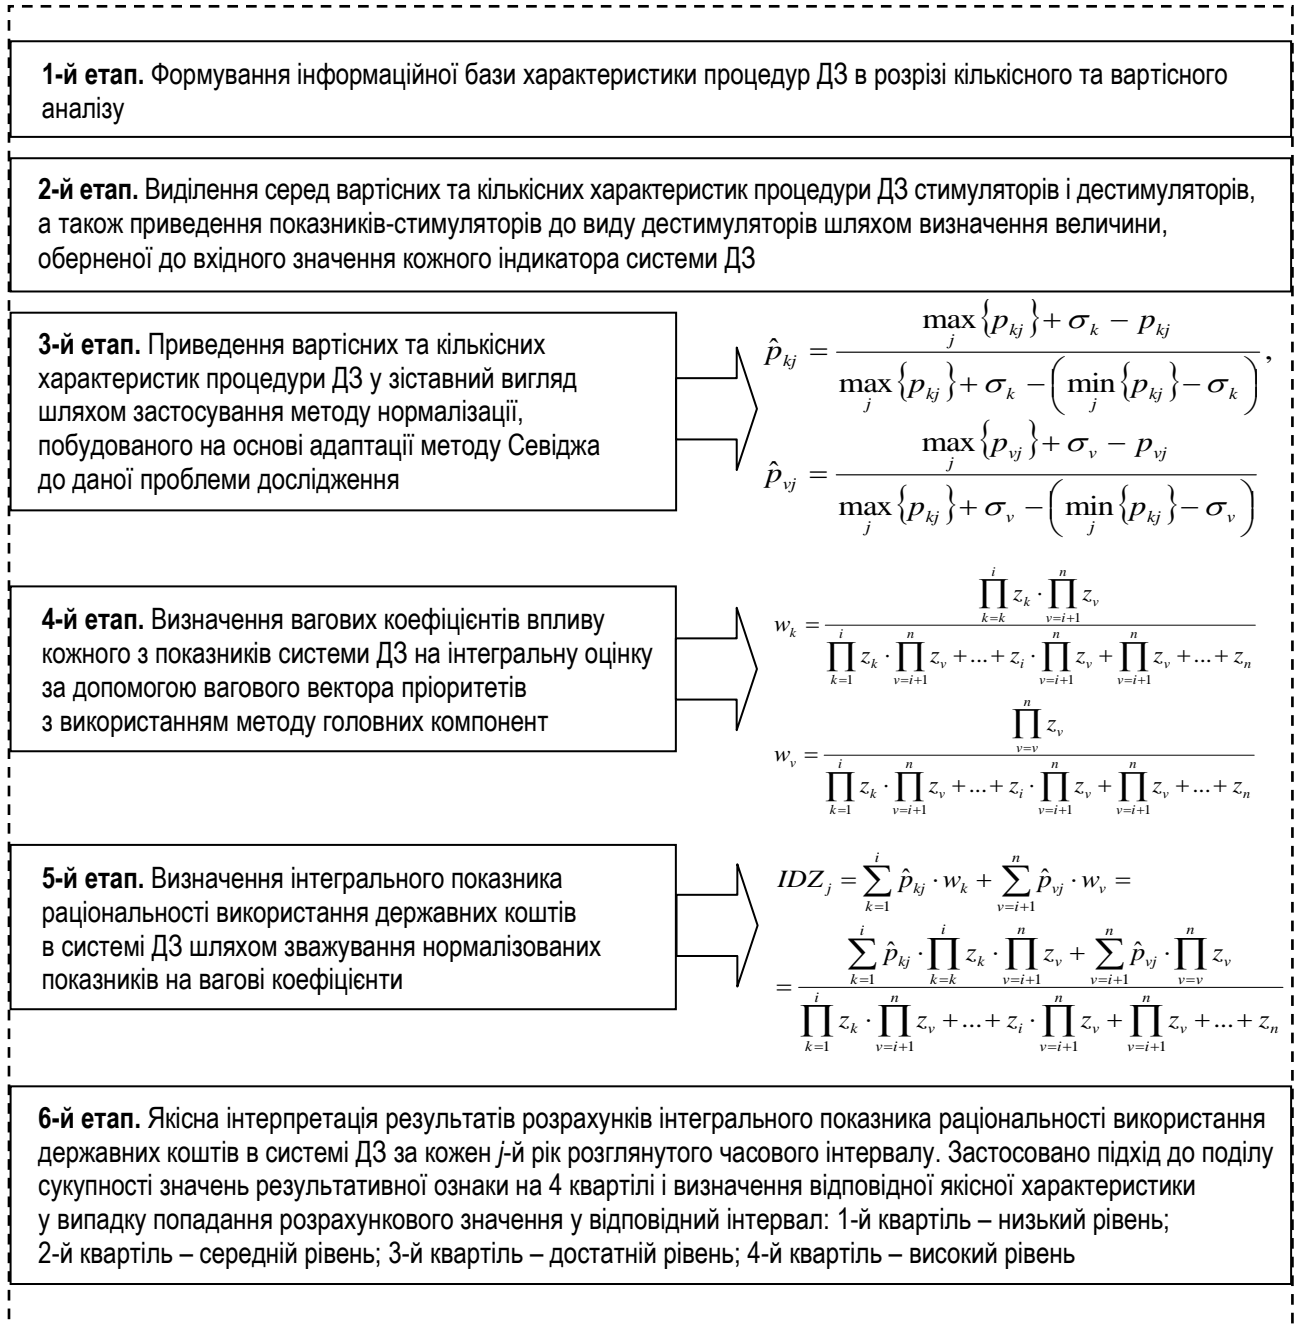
**1-й етап.** Формування інформаційної бази характеристики процедур ДЗ в розрізі кількісного та вартісного аналізу

**2-й етап.** Виділення серед вартісних та кількісних характеристик процедури ДЗ стимуляторів і дестимуляторів, а також приведення показників-стимуляторів до виду дестимуляторів шляхом визначення величини, оберненої до вхідного значення кожного індикатора системи ДЗ

**3-й етап.** Приведення вартісних та кількісних характеристик процедури ДЗ у зіставний вигляд шляхом застосування методу нормалізації, побудованого на основі адаптації методу Севіджа до даної проблеми дослідження

$\hat{p}_{kj} = \frac{\max_j \{p_{kj}\} + \sigma_k - p_{kj}}{\max_j \{p_{kj}\} + \sigma_k - \left(\min_j \{p_{kj}\} - \sigma_k\right)},$

$\hat{p}_{vj} = \frac{\max_j \{p_{vj}\} + \sigma_v - p_{vj}}{\max_j \{p_{kj}\} + \sigma_v - \left(\min_j \{p_{kj}\} - \sigma_v\right)}$

**4-й етап.** Визначення вагових коефіцієнтів впливу кожного з показників системи ДЗ на інтегральну оцінку за допомогою вагового вектора пріоритетів з використанням методу головних компонент

$w_k = \frac{\prod_{k=k}^{i} z_k \cdot \prod_{v=i+1}^{n} z_v}{\prod_{k=1}^{i} z_k \cdot \prod_{v=i+1}^{n} z_v + ... + z_i \cdot \prod_{v=i+1}^{n} z_v + \prod_{v=i+1}^{n} z_v + ... + z_n}$

$w_v = \frac{\prod_{v=v}^{n} z_v}{\prod_{k=1}^{i} z_k \cdot \prod_{v=i+1}^{n} z_v + ... + z_i \cdot \prod_{v=i+1}^{n} z_v + \prod_{v=i+1}^{n} z_v + ... + z_n}$

**5-й етап.** Визначення інтегрального показника раціональності використання державних коштів в системі ДЗ шляхом зважування нормалізованих показників на вагові коефіцієнти

$IDZ_j = \sum_{k=1}^{i} \hat{p}_{kj} \cdot w_k + \sum_{v=i+1}^{n} \hat{p}_{vj} \cdot w_v =$

$= \frac{\sum_{k=1}^{i} \hat{p}_{kj} \cdot \prod_{k=k}^{i} z_k \cdot \prod_{v=i+1}^{n} z_v + \sum_{v=i+1}^{n} \hat{p}_{vj} \cdot \prod_{v=v}^{n} z_v}{\prod_{k=1}^{i} z_k \cdot \prod_{v=i+1}^{n} z_v + ... + z_i \cdot \prod_{v=i+1}^{n} z_v + \prod_{v=i+1}^{n} z_v + ... + z_n}$

**6-й етап.** Якісна інтерпретація результатів розрахунків інтегрального показника раціональності використання державних коштів в системі ДЗ за кожен *j*-й рік розглянутого часового інтервалу. Застосовано підхід до поділу сукупності значень результативної ознаки на 4 квартілі і визначення відповідної якісної характеристики у випадку попадання розрахункового значення у відповідний інтервал: 1-й квартіль – низький рівень; 2-й квартіль – середній рівень; 3-й квартіль – достатній рівень; 4-й квартіль – високий рівень